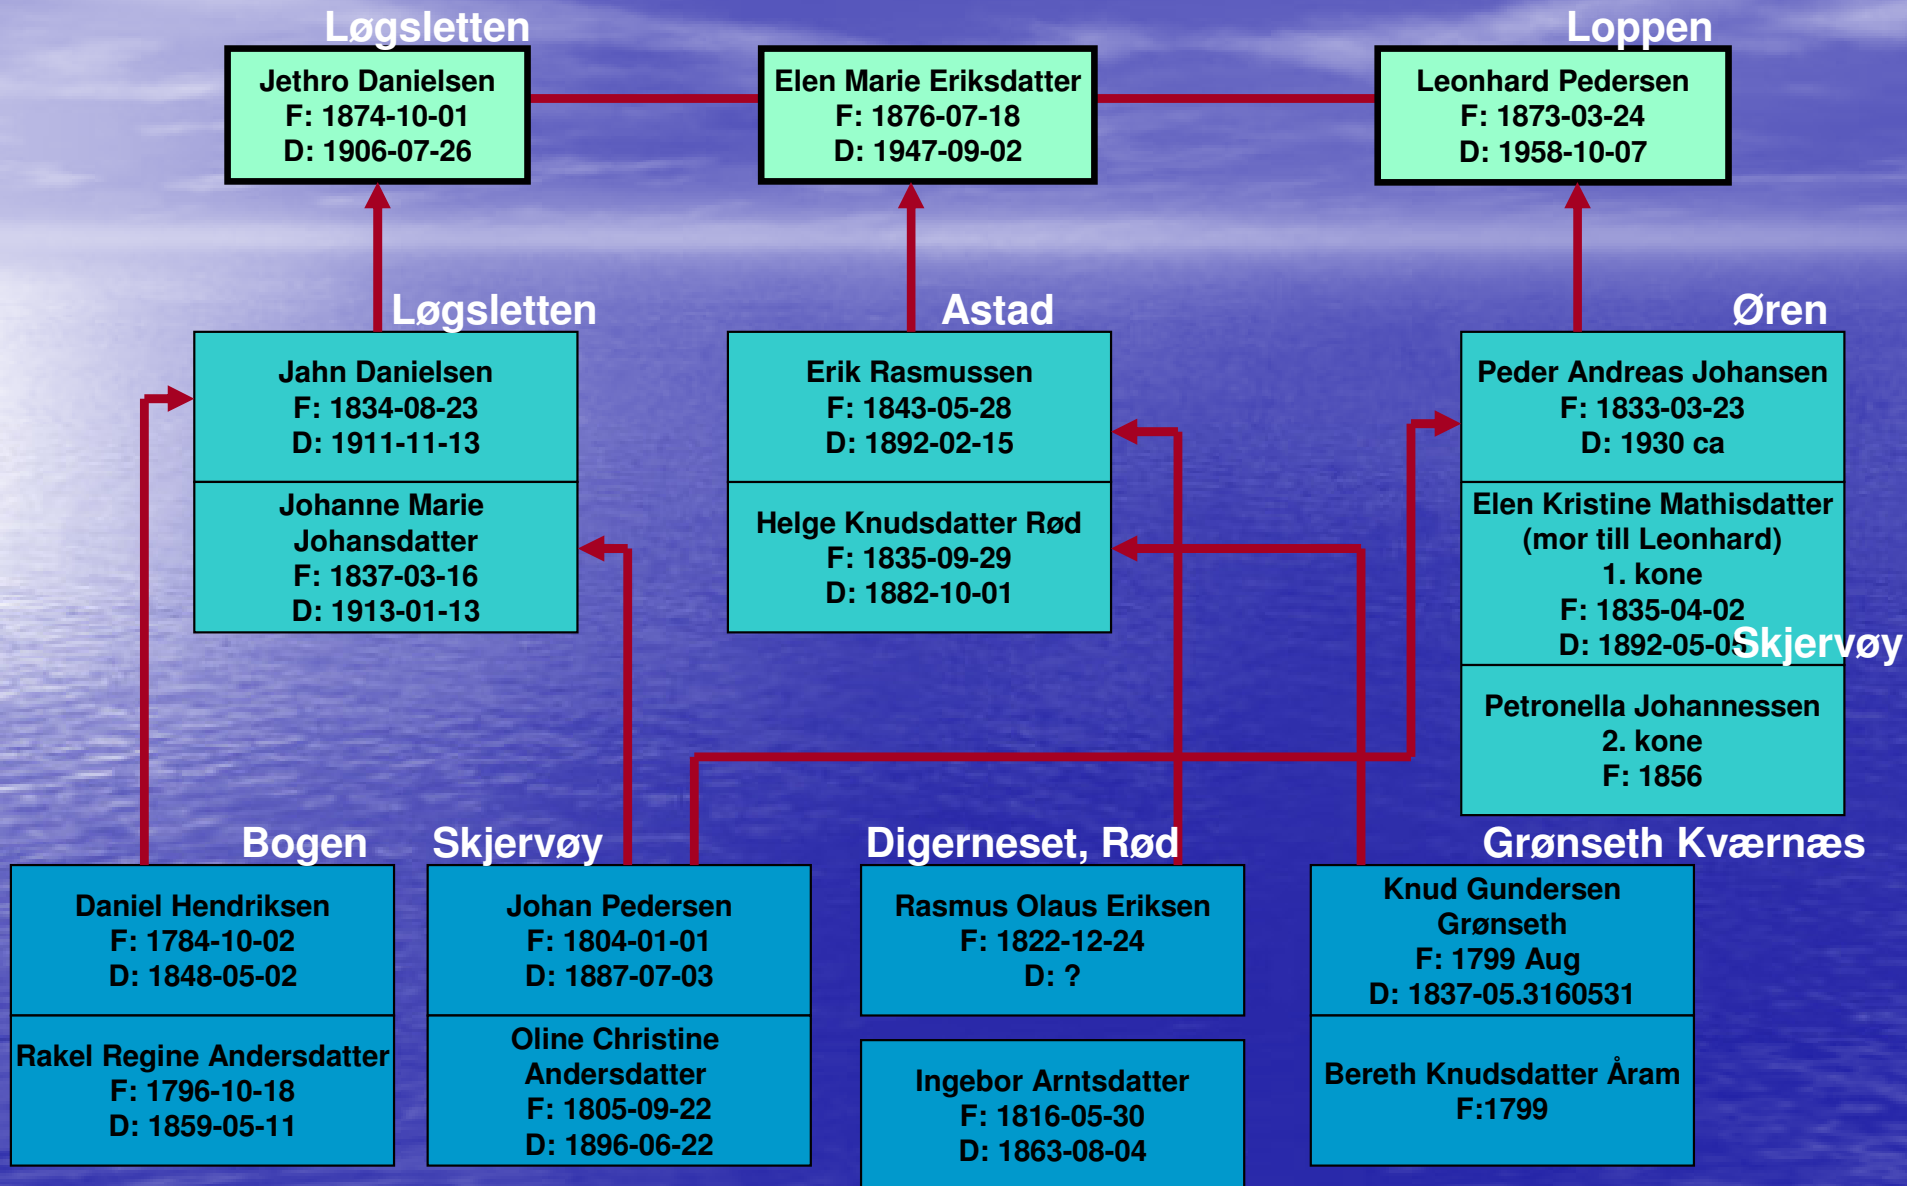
Løgsletten

Jethro Danielsen
F: 1874-10-01
D: 1906-07-26

Elen Marie Eriksdatter
F: 1876-07-18
D: 1947-09-02

Loppen

Leonhard Pedersen
F: 1873-03-24
D: 1958-10-07

Løgsletten

Jahn Danielsen
F: 1834-08-23
D: 1911-11-13

Johanne Marie Johansdatter
F: 1837-03-16
D: 1913-01-13

Astad

Erik Rasmussen
F: 1843-05-28
D: 1892-02-15

Helge Knudsdatter Rød
F: 1835-09-29
D: 1882-10-01

Øren

Peder Andreas Johansen
F: 1833-03-23
D: 1930 ca

Elen Kristine Mathisdatter
(mor till Leonhard)
1. kone
F: 1835-04-02
D: 1892-05-0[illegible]

Skjervøy

Petronella Johannessen
2. kone
F: 1856

Bogen

Daniel Hendriksen
F: 1784-10-02
D: 1848-05-02

Rakel Regine Andersdatter
F: 1796-10-18
D: 1859-05-11

Skjervøy

Johan Pedersen
F: 1804-01-01
D: 1887-07-03

Oline Christine Andersdatter
F: 1805-09-22
D: 1896-06-22

Digerneset, Rød

Rasmus Olaus Eriksen
F: 1822-12-24
D: ?

Ingebor Arntsdatter
F: 1816-05-30
D: 1863-08-04

Grønseth Kværnæs

Knud Gundersen Grønseth
F: 1799 Aug
D: 1837-05.3160531

Bereth Knudsdatter Åram
F:1799